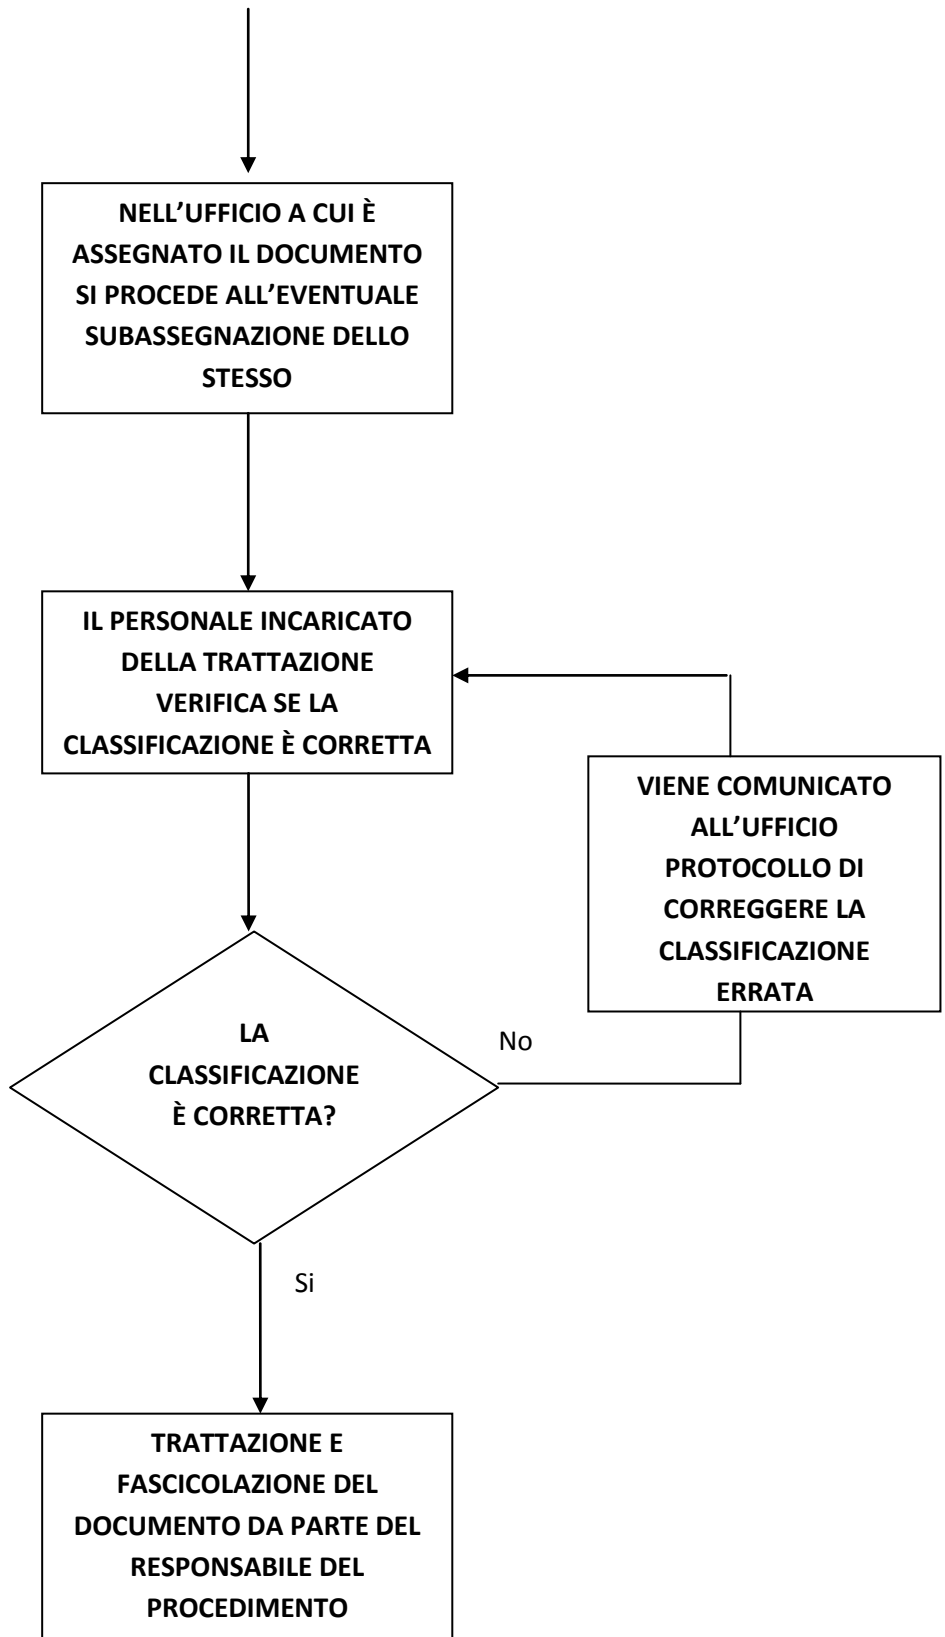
NELL’UFFICIO A CUI È ASSEGNATO IL DOCUMENTO SI PROCEDE ALL’EVENTUALE SUBASSEGNAZIONE DELLO STESSO

IL PERSONALE INCARICATO DELLA TRATTAZIONE VERIFICA SE LA CLASSIFICAZIONE È CORRETTA

VIENE COMUNICATO ALL’UFFICIO PROTOCOLLO DI CORREGGERE LA CLASSIFICAZIONE ERRATA

LA CLASSIFICAZIONE È CORRETTA?

No

Si

TRATTAZIONE E FASCICOLAZIONE DEL DOCUMENTO DA PARTE DEL RESPONSABILE DEL PROCEDIMENTO